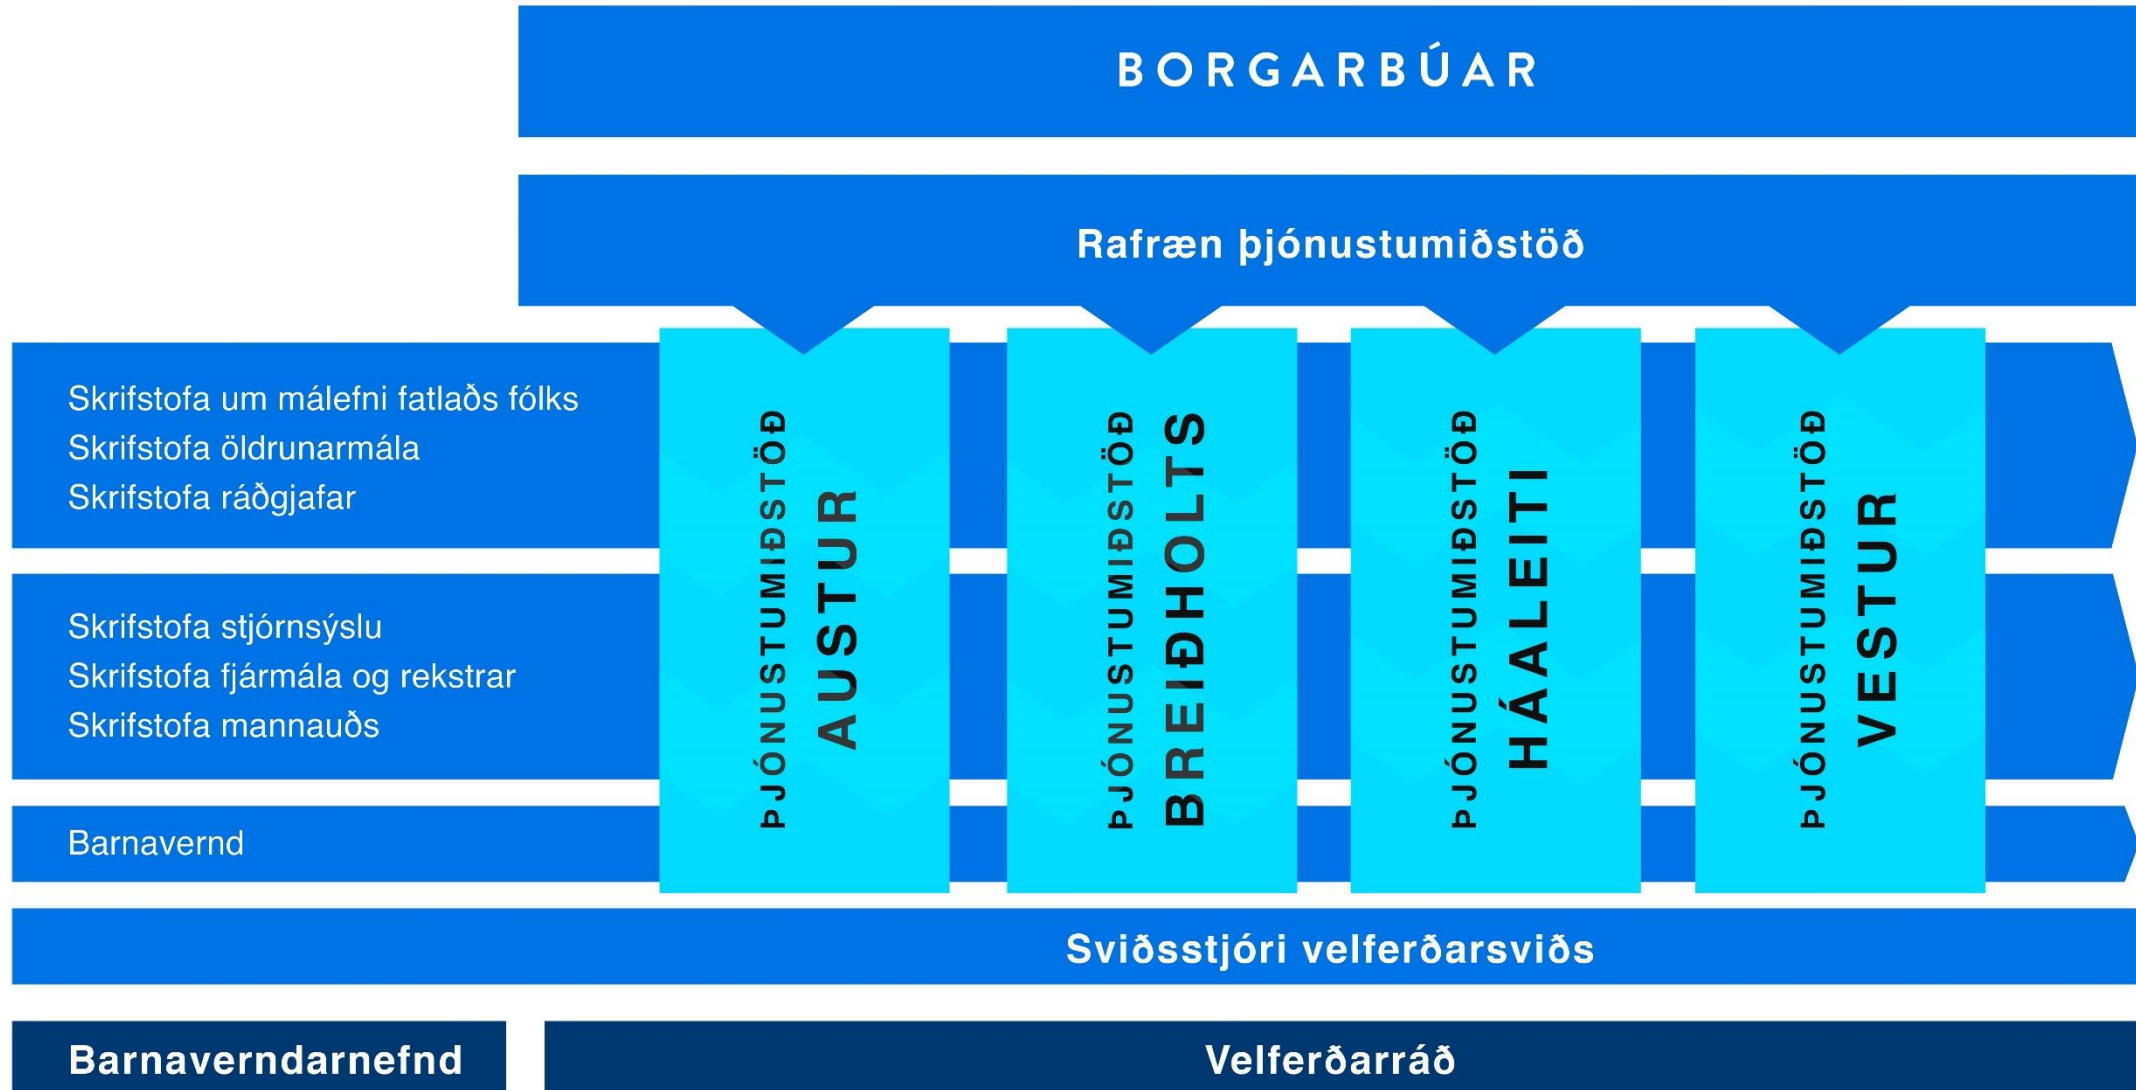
BORGARBÚAR

Rafræn þjónustumiðstöð

Skrifstofa um málefni fatlaðs fólks
Skrifstofa öldrunarmála
Skrifstofa ráðgjafar

Skrifstofa stjórnsýslu
Skrifstofa fjármála og rekstrar
Skrifstofa mannauðs

Barnavernd

ÞJÓNUSTUMIÐSTÖÐ AUSTUR

ÞJÓNUSTUMIÐSTÖÐ BREIÐHOLTS

ÞJÓNUSTUMIÐSTÖÐ HÁALEITI

ÞJÓNUSTUMIÐSTÖÐ VESTUR

Sviðsstjóri velferðarsviðs

Barnaverndarnefnd

Velferðarráð